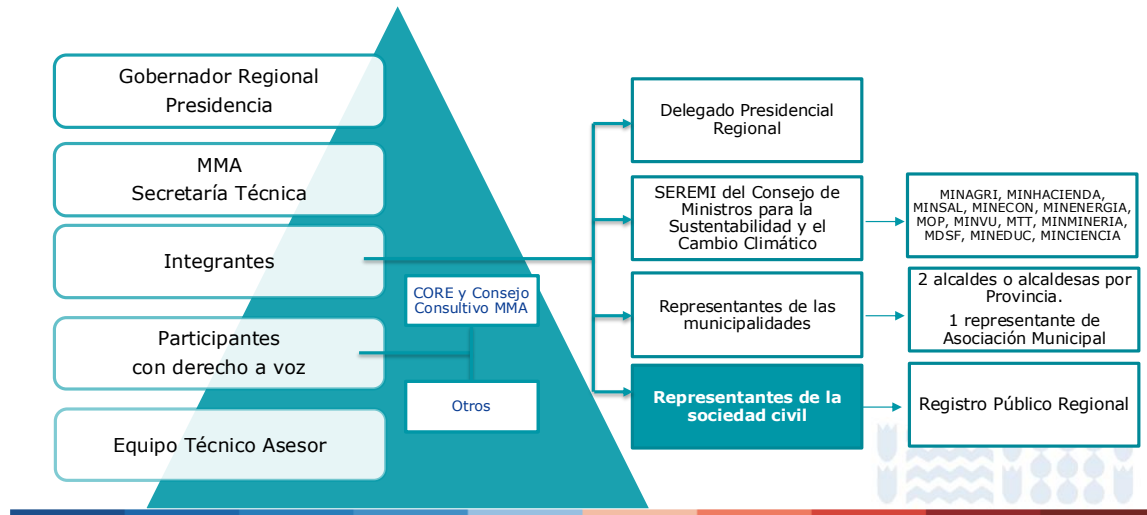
Gobernador Regional
Presidencia

MMA
Secretaría Técnica

Integrantes

Participantes
con derecho a voz

Equipo Técnico Asesor

CORE y Consejo Consultivo MMA

Otros

Delegado Presidencial Regional

SEREMI del Consejo de Ministros para la Sustentabilidad y el Cambio Climático

MINAGRI, MINHACIENDA, MINSAL, MINECON, MINENERGIA, MOP, MINVU, MTT, MINMINERIA, MDSF, MINEDUC, MINCIENCIA

Representantes de las municipalidades

2 alcaldes o alcaldesas por Provincia.
1 representante de Asociación Municipal

Representantes de la sociedad civil

Registro Público Regional